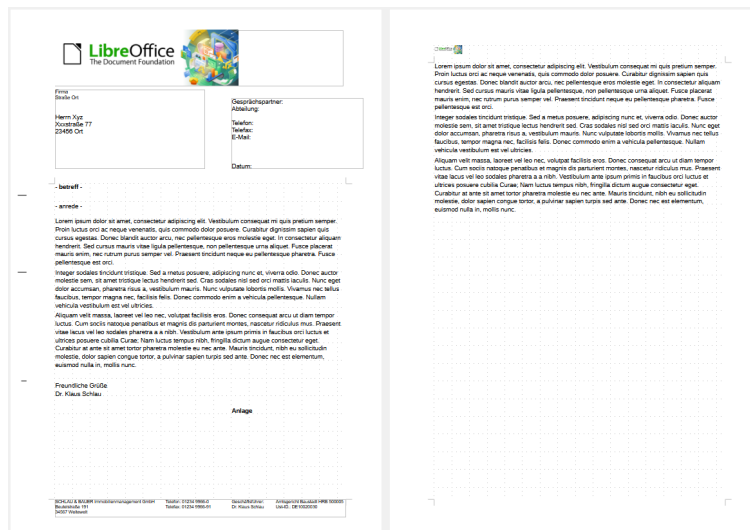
LibreOffice
The Document Foundation

Firma
Straße Ort

Herrn Xyz
Xxxstraße 77
23456 Ort

Gesprächspartner:
Abteilung:

Telefon:
Telefax:
E-Mail:

Datum:

- betreff -

- anrede -

Lorem ipsum dolor sit amet, consectetur adipiscing elit. Vestibulum consequat mi quis pretium semper. Proin luctus orci ac neque venenatis, quis commodo dolor posuere. Curabitur dignissim sapien quis cursus egestas. Donec blandit auctor arcu, nec pellentesque eros molestie eget. In consectetur aliquam hendrerit. Sed cursus mauris vitae ligula pellentesque, non pellentesque urna aliquet. Fusce placerat mauris enim, nec rutrum purus semper vel. Praesent tincidunt neque eu pellentesque pharetra. Fusce pellentesque est orci.

Integer sodales tincidunt tristique. Sed a metus posuere, adipiscing nunc et, viverra odio. Donec auctor molestie sem, sit amet tristique lectus hendrerit sed. Cras sodales nisl sed orci mattis iaculis. Nunc eget dolor accumsan, pharetra risus a, vestibulum mauris. Nunc vulputate lobortis mollis. Vivamus nec tellus faucibus, tempor magna nec, facilisis felis. Donec commodo enim a vehicula pellentesque. Nullam vehicula vestibulum est vel ultricies.

Aliquam velit massa, laoreet vel leo nec, volutpat facilisis eros. Donec consequat arcu ut diam tempor luctus. Cum sociis natoque penatibus et magnis dis parturient montes, nascetur ridiculus mus. Praesent vitae lacus vel leo sodales pharetra a a nibh. Vestibulum ante ipsum primis in faucibus orci luctus et ultrices posuere cubilia Curae; Nam luctus tempus nibh, fringilla dictum augue consectetur eget. Curabitur at ante sit amet tortor pharetra molestie eu nec ante. Mauris tincidunt, nibh eu sollicitudin molestie, dolor sapien congue tortor, a pulvinar sapien turpis sed ante. Donec nec est elementum, euismod nulla in, mollis nunc.

Freundliche Grüße
Dr. Klaus Schlau

Anlage

SCHLAU & BAUER Immobilienmanagement GmbH
Beispielstraße 151
34567 Waldwald
Telefon: 01234 56660-0
Telefax: 01234 56660-91
Geschäftsführer:
Dr. Klaus Schlau
Amtsgericht Bausladt HRB 505050
UstID.: DE10020030

Lorem ipsum dolor sit amet, consectetur adipiscing elit. Vestibulum consequat mi quis pretium semper. Proin luctus orci ac neque venenatis, quis commodo dolor posuere. Curabitur dignissim sapien quis cursus egestas. Donec blandit auctor arcu, nec pellentesque eros molestie eget. In consectetur aliquam hendrerit. Sed cursus mauris vitae ligula pellentesque, non pellentesque urna aliquet. Fusce placerat mauris enim, nec rutrum purus semper vel. Praesent tincidunt neque eu pellentesque pharetra. Fusce pellentesque est orci.

Integer sodales tincidunt tristique. Sed a metus posuere, adipiscing nunc et, viverra odio. Donec auctor molestie sem, sit amet tristique lectus hendrerit sed. Cras sodales nisl sed orci mattis iaculis. Nunc eget dolor accumsan, pharetra risus a, vestibulum mauris. Nunc vulputate lobortis mollis. Vivamus nec tellus faucibus, tempor magna nec, facilisis felis. Donec commodo enim a vehicula pellentesque. Nullam vehicula vestibulum est vel ultricies.

Aliquam velit massa, laoreet vel leo nec, volutpat facilisis eros. Donec consequat arcu ut diam tempor luctus. Cum sociis natoque penatibus et magnis dis parturient montes, nascetur ridiculus mus. Praesent vitae lacus vel leo sodales pharetra a a nibh. Vestibulum ante ipsum primis in faucibus orci luctus et ultrices posuere cubilia Curae; Nam luctus tempus nibh, fringilla dictum augue consectetur eget. Curabitur at ante sit amet tortor pharetra molestie eu nec ante. Mauris tincidunt, nibh eu sollicitudin molestie, dolor sapien congue tortor, a pulvinar sapien turpis sed ante. Donec nec est elementum, euismod nulla in, mollis nunc.